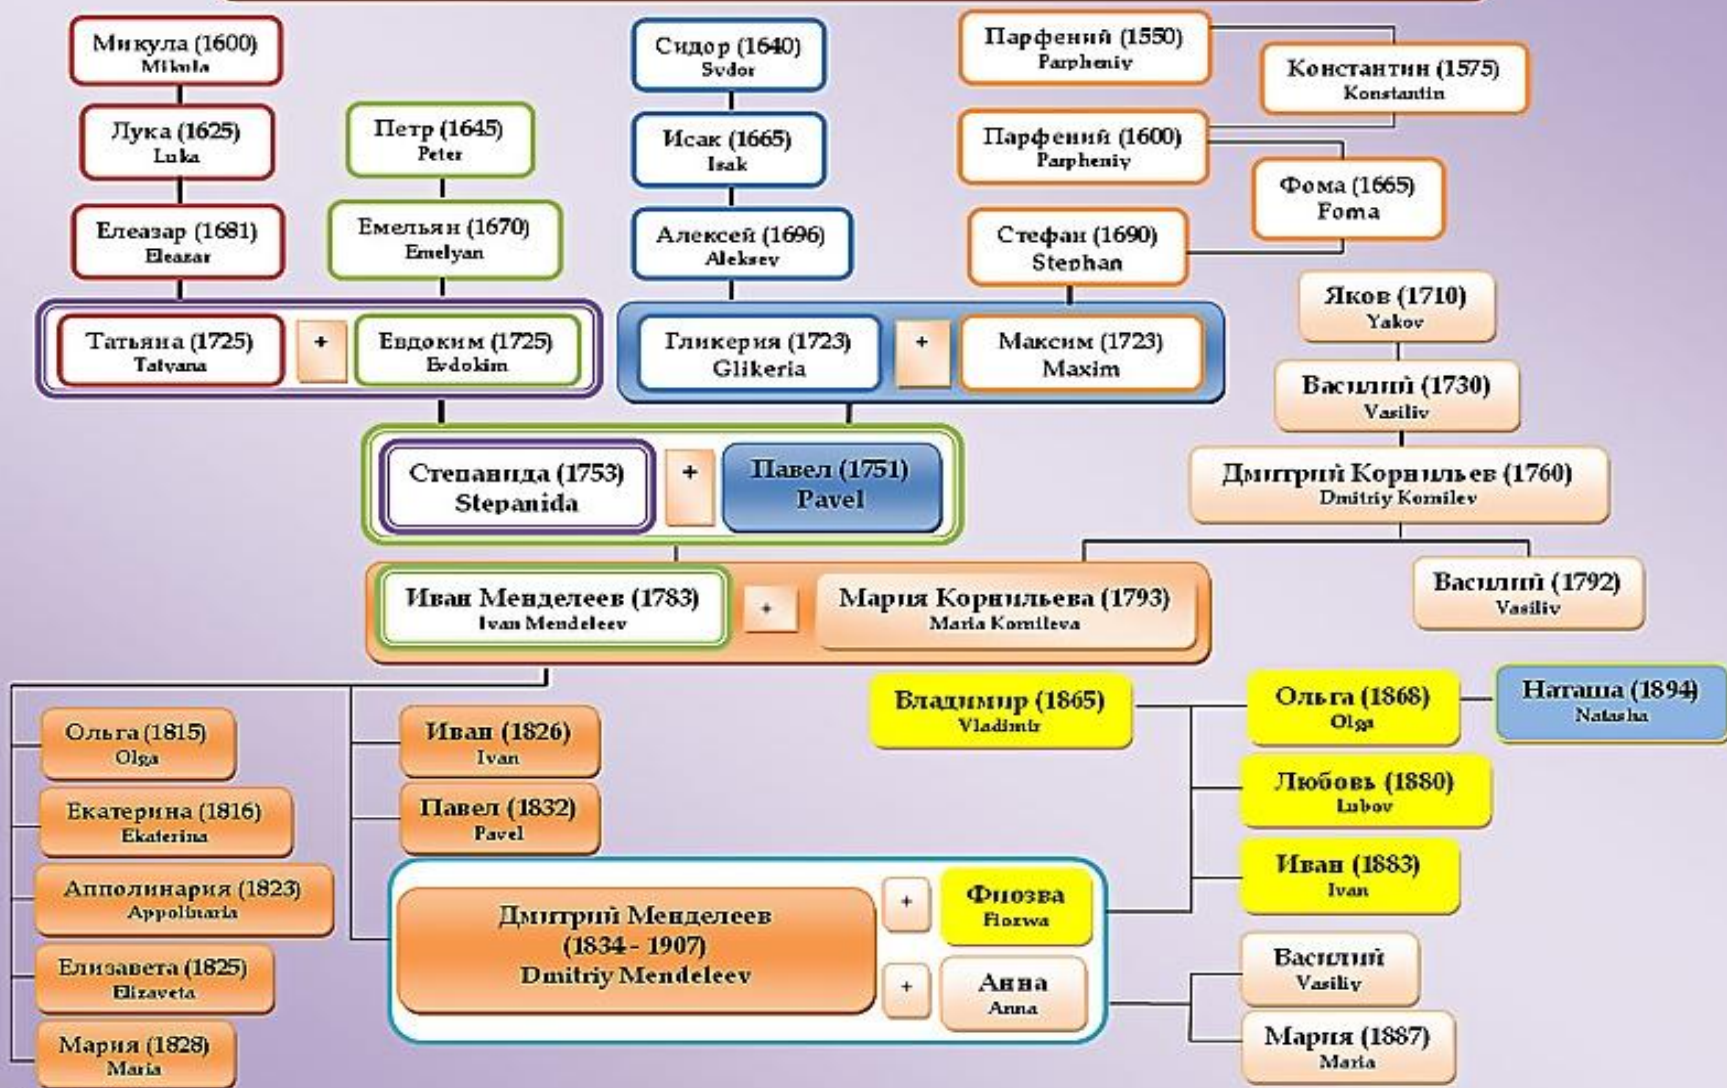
Микула (1600)
Mikula

Лука (1625)
Luka

Елеазар (1681)
Eleazar

Петр (1645)
Peter

Емельян (1670)
Emelyan

Сидор (1640)
Sydor

Исак (1665)
Isak

Алексей (1696)
Aleksey

Парфений (1550)
Parpheniy

Константин (1575)
Konstantin

Парфений (1600)
Parpheniy

Фома (1665)
Foma

Стефан (1690)
Stephan

Татьяна (1725)
Tatyana

+

Евдоким (1725)
Evdokim

Гликерия (1723)
Glikeria

+

Максим (1723)
Maxim

Яков (1710)
Yakov

Василий (1730)
Vasiliy

Степанида (1753)
Stepanida

+

Павел (1751)
Pavel

Дмитрий Корнильев (1760)
Dmitriy Kornilev

Василий (1792)
Vasiliy

Иван Менделеев (1783)
Ivan Mendeleev

+

Мария Корнильева (1793)
Maria Kornileva

Ольга (1815)
Olga

Екатерина (1816)
Ekaterina

Апполинария (1823)
Appolinaria

Елизавета (1825)
Elizaveta

Мария (1828)
Maria

Иван (1826)
Ivan

Павел (1832)
Pavel

Дмитрий Менделеев
(1834 - 1907)
Dmitriy Mendeleev

+

Физозва
Fiozwa

+

Анна
Anna

Владимир (1865)
Vladimir

Ольга (1868)
Olga

Наташа (1894)
Natasha

Любовь (1880)
Lubov

Иван (1883)
Ivan

Василий
Vasiliy

Мария (1887)
Maria